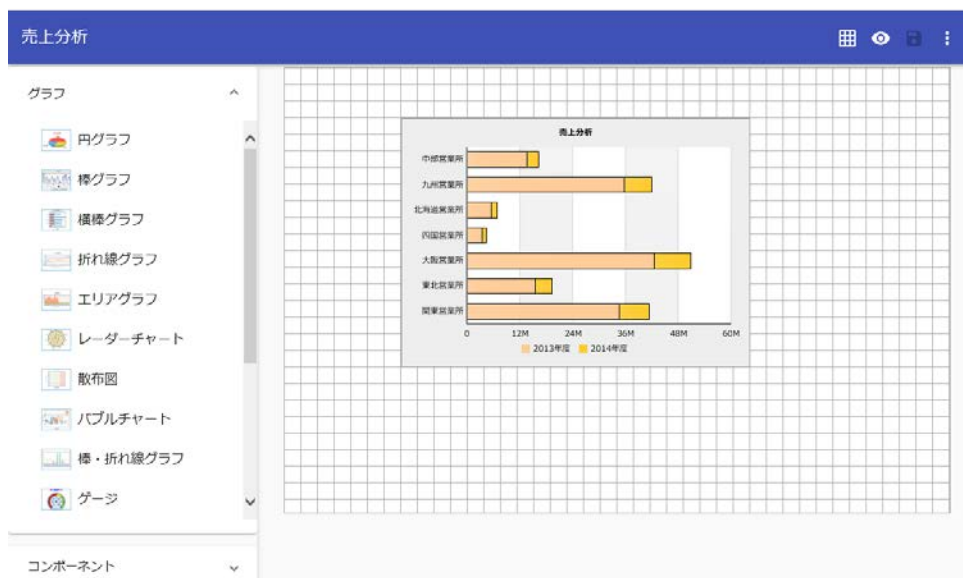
売上分析

グラフ

円グラフ
棒グラフ
横棒グラフ
折れ線グラフ
エリアグラフ
レーダーチャート
散布図
バブルチャート
棒・折れ線グラフ
ゲージ

コンポーネント

売上分析

中部営業所
九州営業所
北海道営業所
四国営業所
大阪営業所
東北営業所
関東営業所

0
12M
24M
36M
48M
60M

2013年度
2014年度